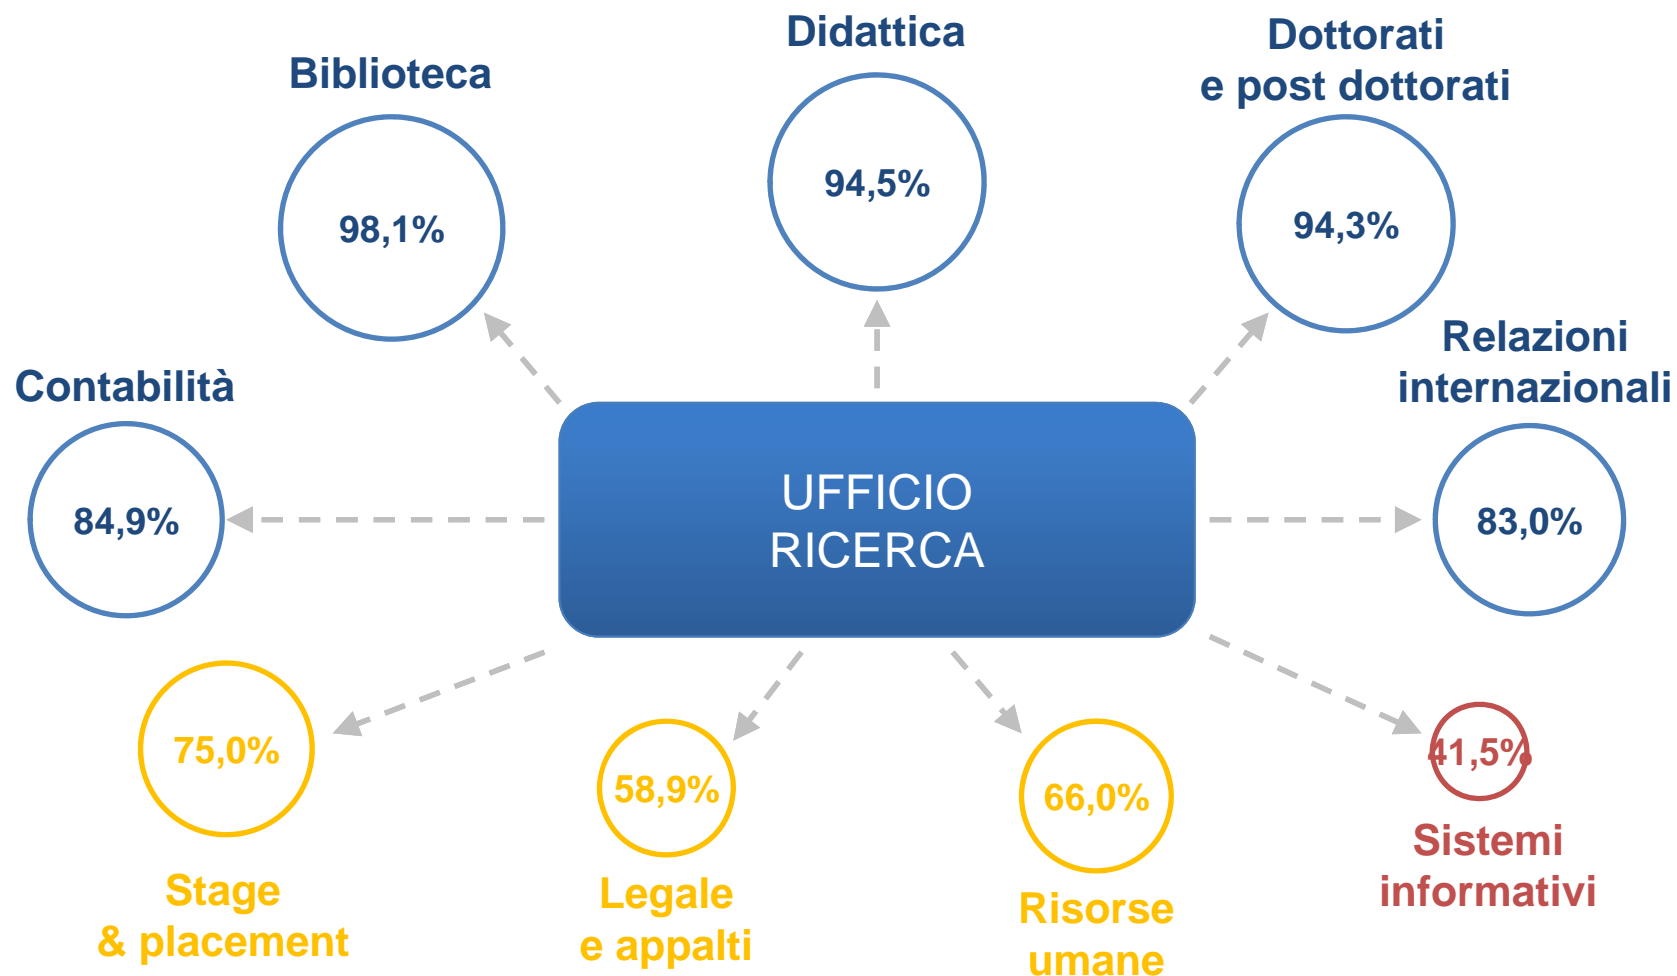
Didattica

94,5%

Biblioteca

98,1%

Dottorati e post dottorati

94,3%

Contabilità

84,9%

UFFICIO RICERCA

Relazioni internazionali

83,0%

75,0%

Stage & placement

58,9%

Legale e appalti

66,0%

Risorse umane

41,5%

Sistemi informativi